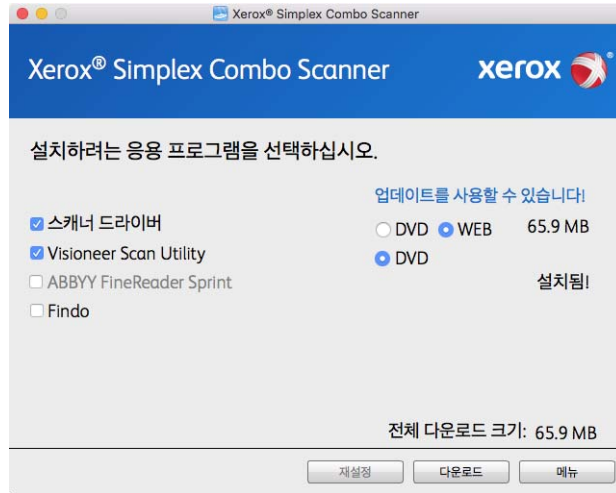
Xerox® Simplex Combo Scanner

Xerox® Simplex Combo Scanner

xerox

설치하려는 응용 프로그램을 선택하십시오.

업데이트를 사용할 수 있습니다!

스캐너 드라이버
DVD
WEB
65.9 MB

Visioneer Scan Utility
DVD

ABBYY FineReader Sprint
설치됨!

Findo

전체 다운로드 크기: 65.9 MB

재설정
다운로드
메뉴